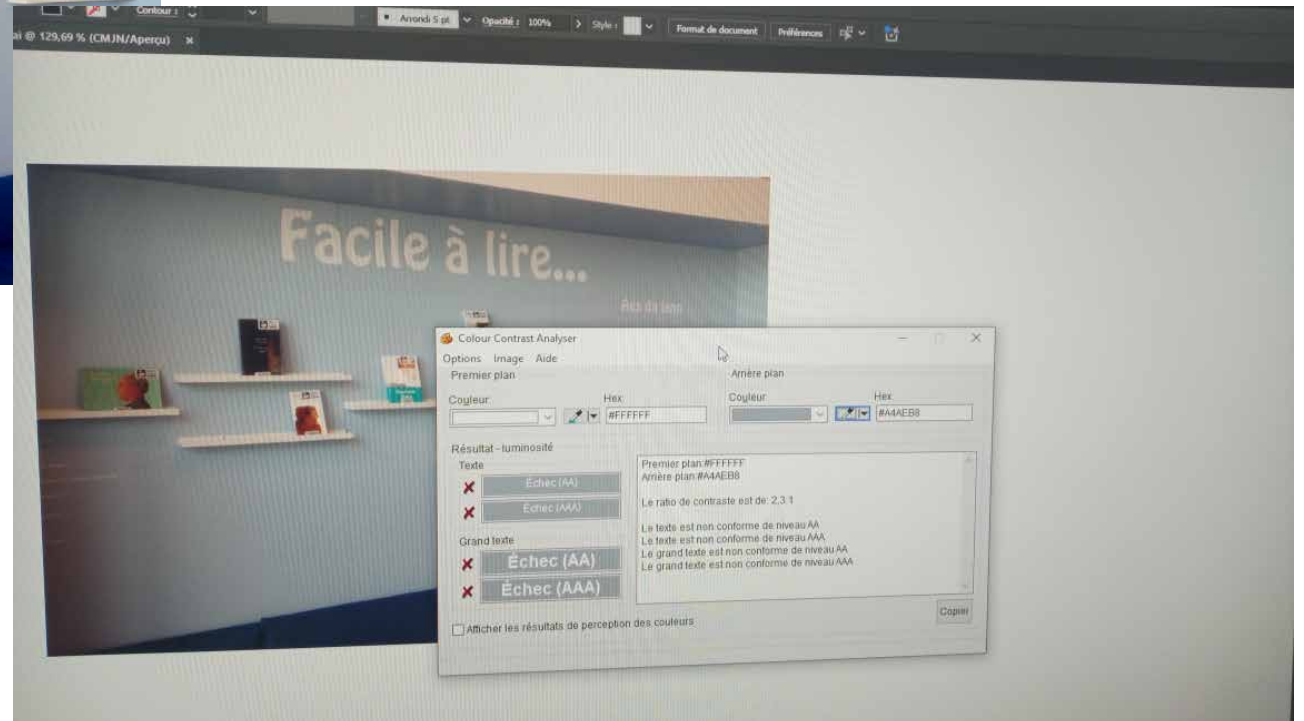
Contour : Arrondi 5 pt Opacité : 100% Style : Format de document Préférences

ai @ 129,69 % (CMJN/Aperçu) ×

Facile à lire...

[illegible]

Colour Contrast Analyser

Options Image Aide

Premier plan

Couleur Hex #FFFFFF

Arrière plan

Couleur Hex #A4AEB8

Résultat - luminosité

Texte

✘ Échec (AA)

✘ Échec (AAA)

Grand texte

✘ Échec (AA)

✘ Échec (AAA)

Premier plan:#FFFFFF
Arrière plan:#A4AEB8

Le ratio de contraste est de: 2,3:1

Le texte est non conforme de niveau AA
Le texte est non conforme de niveau AAA
Le grand texte est non conforme de niveau AA
Le grand texte est non conforme de niveau AAA

Copier

Afficher les résultats de perception des couleurs